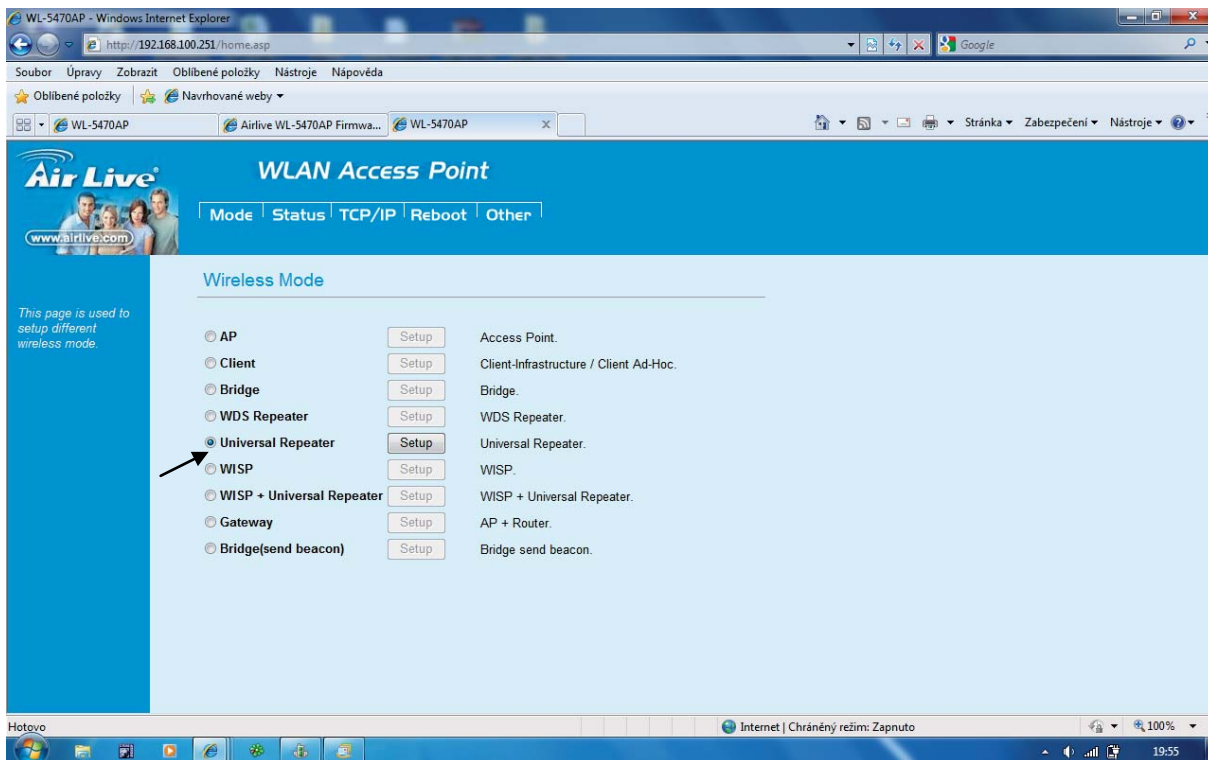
WL-5470AP - Windows Internet Explorer

http://192.168.100.251/home.asp

Google

Soubor Úpravy Zobrazit Oblíbené položky Nástroje Nápověda

Oblíbené položky Navrhované weby

WL-5470AP

Airlive WL-5470AP Firmwa...

WL-5470AP

Stránka Zabezpečení Nástroje

Air Live

www.airlive.com

WLAN Access Point

Mode Status TCP/IP Reboot Other

Wireless Mode

This page is used to setup different wireless mode.

| | | |
|---|---|---|
| AP | Setup | Access Point. |
| Client | Setup | Client-Infrastructure / Client Ad-Hoc. |
| Bridge | Setup | Bridge. |
| WDS Repeater | Setup | WDS Repeater. |
| Universal Repeater | Setup | Universal Repeater. |
| WISP | Setup | WISP. |
| WISP + Universal Repeater | Setup | WISP + Universal Repeater. |
| Gateway | Setup | AP + Router. |
| Bridge(send beacon) | Setup | Bridge send beacon. |

Hotovo

Internet | Chráněný režim: Zapnuto

100%

19:55